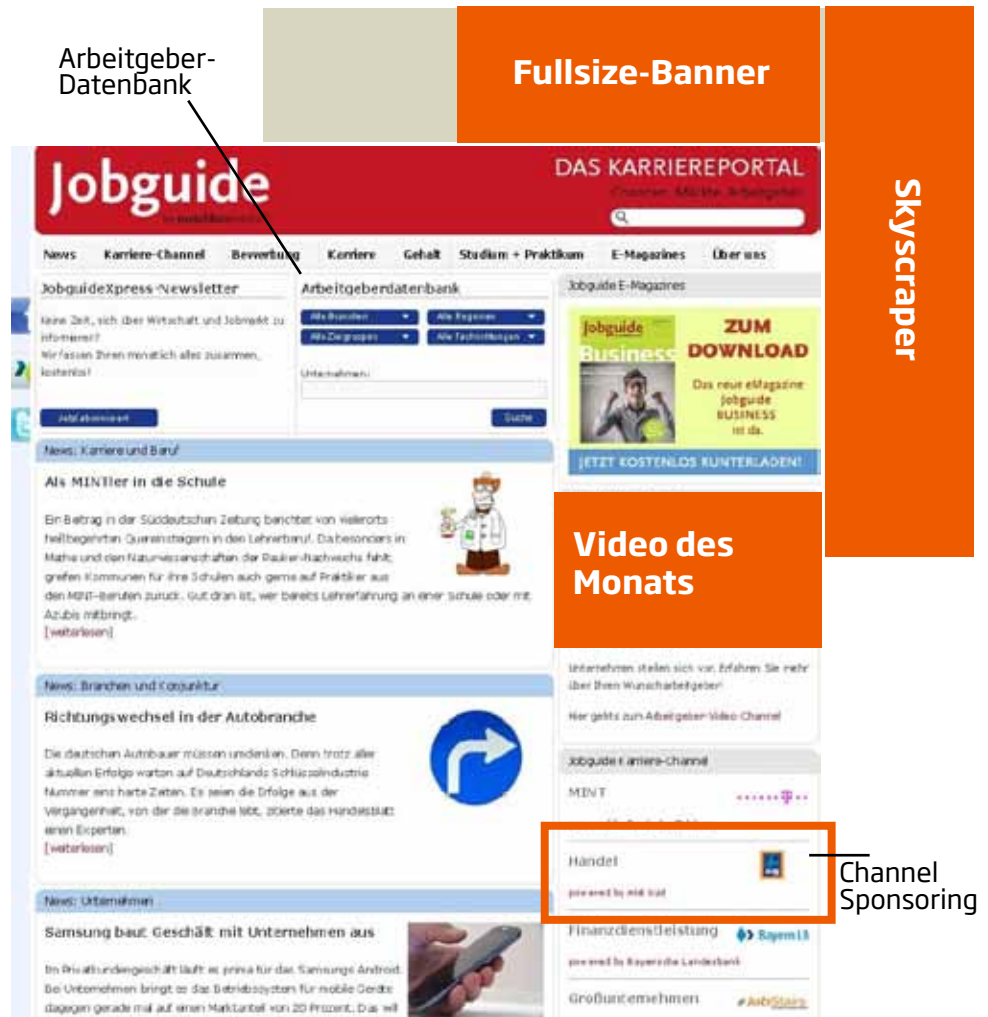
Arbeitgeber-Datenbank

Fullsize-Banner

Skyscraper

Jobguide

DAS KARRIEREPORTAL

Chancen. Märkte. Arbeitgeber.

News | Karriere-Channel | Bewertung | Karriere | Gehalt | Studium + Praktikum | E-Magazines | Über uns

JobguideExpress-Newsletter

Keine Zeit, sich über Wirtschaft und Jobmarkt zu informieren? Wir fassen Ihnen monatlich alles zusammen, kostenlos!

Jetzt abonnieren!

Arbeitgeberdatenbank

Alle Branchen | Alle Regionen | Alle Zielgruppen | Alle Fachrichtungen

Unternehmen:

Suche

Jobguide E-Magazines

Jobguide Business

ZUM DOWNLOAD

Das neue eMagazine Jobguide BUSINESS ist da.

JETZT KOSTENLOS RUNTERLADEN!

News: Karriere und Beruf

Als MINTler in die Schule

Ein Beitrag in der Süddeutschen Zeitung berichtet von vielerorts heißbegehrten Quereinsteigern in den Lehrerberuf. Da besonders in Mathe und den Naturwissenschaften der Pauker-Nachwuchs fehlt, greifen Kommunen für ihre Schulen auch gerne auf Praktiker aus den MINT-Berufen zurück. Gut dran ist, wer bereits Lehrerfahrung an einer Schule oder mit Azubis mitbringt.
[weiterlesen]

Video des Monats

Unternehmen stellen sich vor. Erfahren Sie mehr über Ihren Wunscharbeitgeber!

Hier gehts zum Arbeitgeber-Video-Channel

News: Branchen und Konjunktur

Richtungswechsel in der Autobranche

Die deutschen Autobauer müssen umdenken. Denn trotz aller aktuellen Erfolge warten auf Deutschlands Schlüsselindustrie Nummer eins harte Zeiten. Es seien die Erfolge aus der Vergangenheit, von der die Branche lebt, zitierte das Handelsblatt einen Experten.
[weiterlesen]

Jobguide Karriere-Channel

MINT

Handel

powered by Aldi Süd

Channel Sponsoring

Finanzdienstleistung

Bayern LB

powered by Bayerische Landesbank

Großunternehmen

AzubiStars

News: Unternehmen

Samsung baut Geschäft mit Unternehmen aus

Im Privatkundengeschäft läuft es prima für das Samsungs Android. Bei Unternehmen bringt es das Betriebssystem für mobile Geräte dagegen gerade mal auf einen Marktanteil von 20 Prozent. Das will